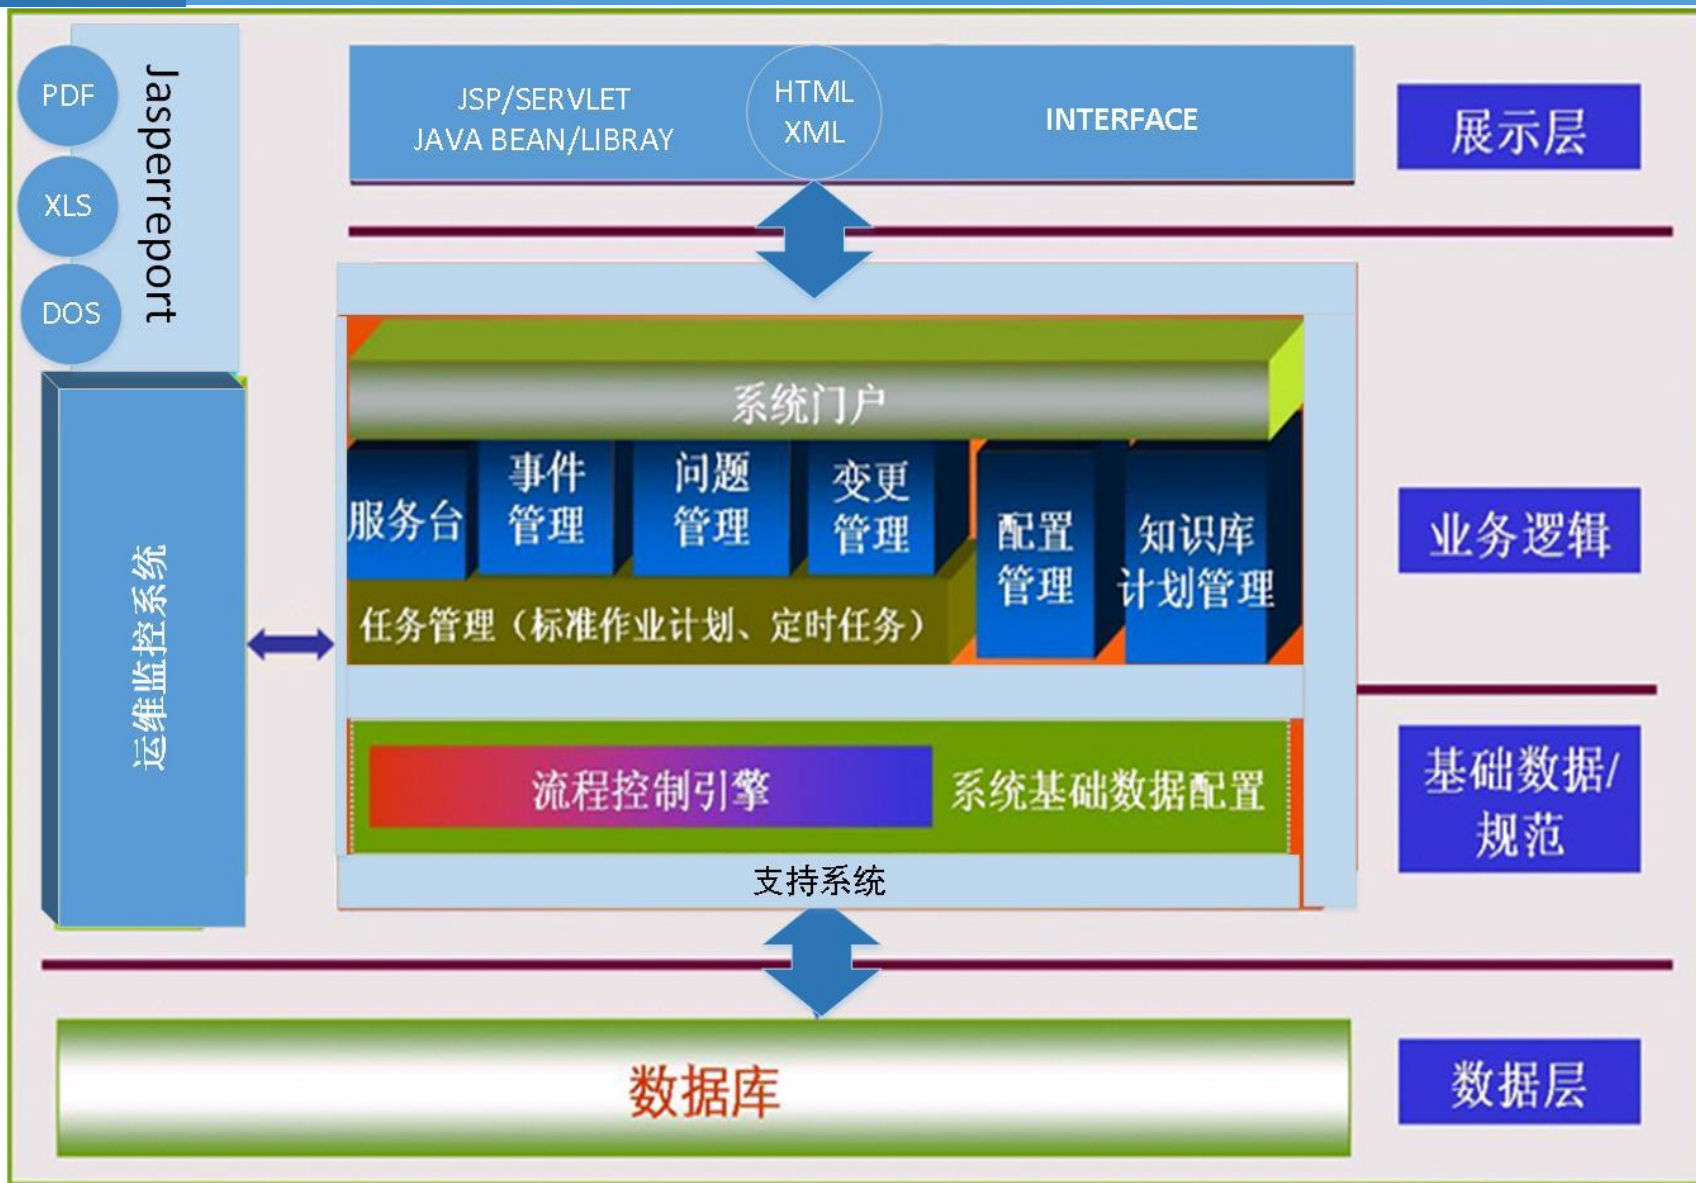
PDF
XLS
DOS
Jasperreport

JSP/SERVLET
JAVA BEAN/LIBRAY

HTML
XML

INTERFACE

展示层

系统门户

服务台

事件
管理

问题
管理

变更
管理

配置
管理

知识库
计划管理

任务管理（标准作业计划、定时任务）

业务逻辑

运维监控系统

流程控制引擎

系统基础数据配置

基础数据/
规范

支持系统

数据库

数据层